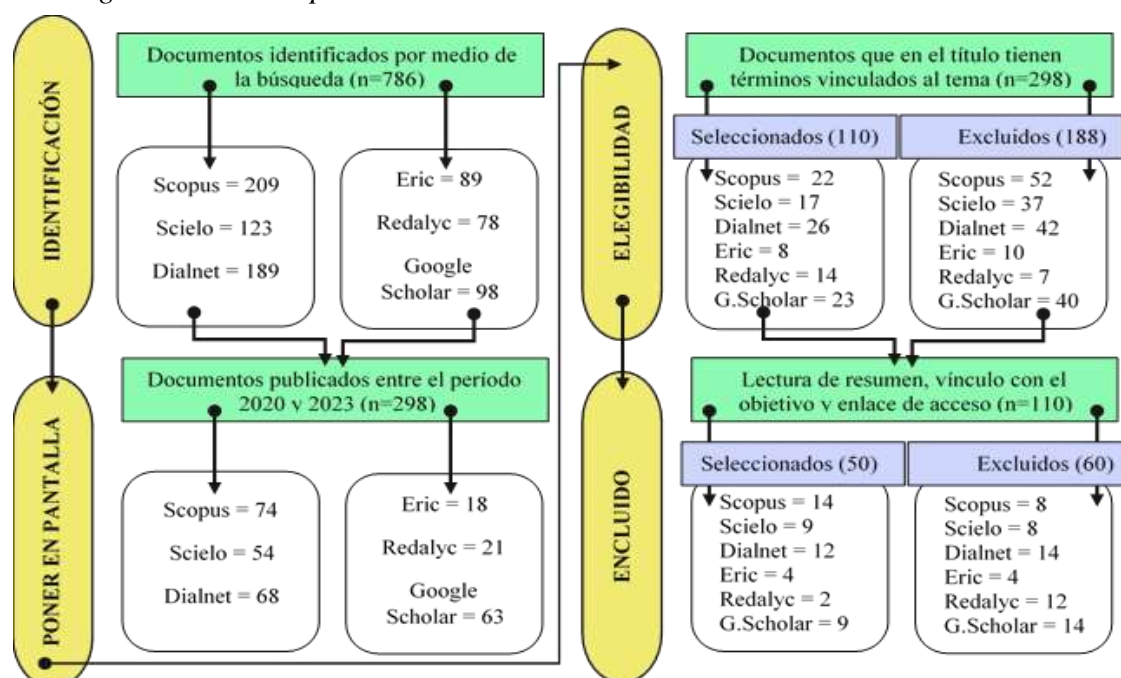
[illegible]

IDENTIFICACIÓN

Documentos identificados por medio de la búsqueda (n=786)

Scopus = 209

Scielo = 123

Dialnet = 189

Eric = 89

Redalyc = 78

Google Scholar = 98

PONER EN PANTALLA

Documentos publicados entre el período 2020 y 2023 (n=298)

Scopus = 74

Scielo = 54

Dialnet = 68

Eric = 18

Redalyc = 21

Google Scholar = 63

ELEGIBILIDAD

Documentos que en el título tienen términos vinculados al tema (n=298)

Seleccionados (110)

Scopus = 22
Scielo = 17
Dialnet = 26
Eric = 8
Redalyc = 14
G.Scholar = 23

Excluidos (188)

Scopus = 52
Scielo = 37
Dialnet = 42
Eric = 10
Redalyc = 7
G.Scholar = 40

ENCLUIDO

Lectura de resumen, vínculo con el objetivo y enlace de acceso (n=110)

Seleccionados (50)

Scopus = 14
Scielo = 9
Dialnet = 12
Eric = 4
Redalyc = 2
G.Scholar = 9

Excluidos (60)

Scopus = 8
Scielo = 8
Dialnet = 14
Eric = 4
Redalyc = 12
G.Scholar = 14